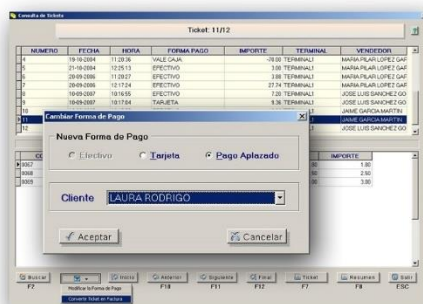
Consulta de Tickets

Ticket: 11/12

| NUMERO | FECHA | HORA | FORMA PAGO | IMPORTE | TERMINAL | VENDEDOR |
|---|---|---|---|---|---|---|
| 4 | 19-10-2004 | 11:20:36 | VALE CAJA | -70.00 | TERMINAL1 | MARIA PILAR LOPEZ GAF |
| 5 | 21-10-2004 | 12:25:13 | EFECTIVO | 3.00 | TERMINAL1 | MARIA PILAR LOPEZ GAF |
| 6 | 29-09-2006 | 11:20:27 | EFECTIVO | 3.00 | TERMINAL1 | MARIA PILAR LOPEZ GAF |
| 7 | 29-09-2006 | 12:17:24 | EFECTIVO | 27.74 | TERMINAL1 | MARIA PILAR LOPEZ GAF |
| 8 | 10-09-2007 | 10:16:55 | EFECTIVO | 7.20 | TERMINAL1 | JOSE LUIS SANCHEZ GO |
| 9 | 10-09-2007 | 10:17:04 | TARJETA | 9.36 | TERMINAL1 | JOSE LUIS SANCHEZ GO |
| 10 | | | | | | JAIME GARCIA MARTIN |
| 11 | | | | | | JAIME GARCIA MARTIN |
| 12 | | | | | | JOSE LUIS SANCHEZ GO |

Cambiar Forma de Pago

Nueva Forma de Pago

Efectivo Tarjeta Pago Aplazado

Cliente LAURA RODRIGO

Aceptar Cancelar

| CO | | IMPORTE |
|---|---|---|
| 0068 | 90 | 1.00 |
| 0068 | 90 | 2.50 |
| 0065 | 90 | 3.00 |

Buscar F2 | Modifica la Forma de Pago | Convertir ticket en Factura | Inicio | Anterior F10 | Siguiente F11 | Final F12 | Ticket F7 | Resumen F8 | Salir ESC